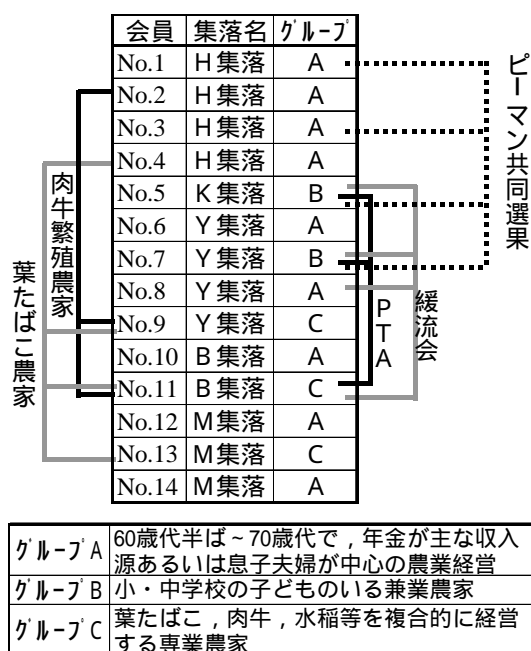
| 会員 | 集落名 | ｸﾞﾙｰﾌﾟ |
|---|---|---|
| No.1 | H集落 | A |
| No.2 | H集落 | A |
| No.3 | H集落 | A |
| No.4 | H集落 | A |
| No.5 | K集落 | B |
| No.6 | Y集落 | A |
| No.7 | Y集落 | B |
| No.8 | Y集落 | A |
| No.9 | Y集落 | C |
| No.10 | B集落 | A |
| No.11 | B集落 | C |
| No.12 | M集落 | A |
| No.13 | M集落 | C |
| No.14 | M集落 | A |

ピーマン共同選果

肉牛繁殖農家

葉たばこ農家

PTA

緩流会

| ｸﾞﾙｰﾌﾟA | 60歳代半ば～70歳代で，年金が主な収入源あるいは息子夫婦が中心の農業経営 |
|---|---|
| ｸﾞﾙｰﾌﾟB | 小・中学校の子どものいる兼業農家 |
| ｸﾞﾙｰﾌﾟC | 葉たばこ，肉牛，水稲等を複合的に経営する専業農家 |